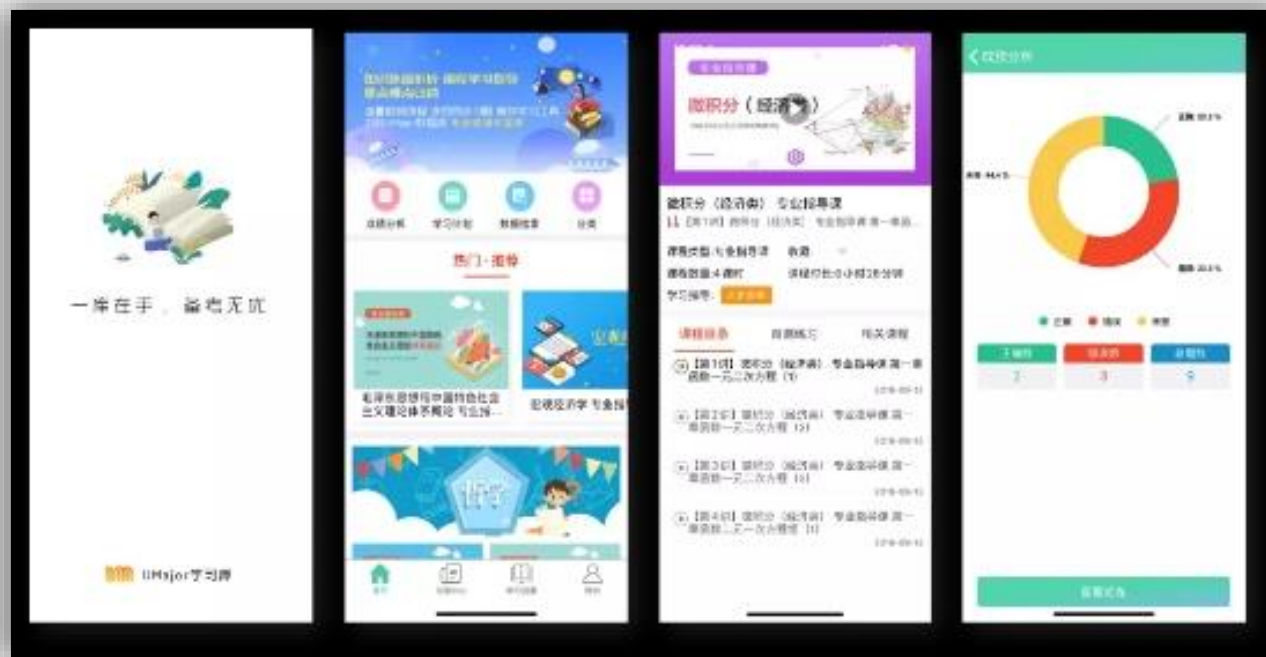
一库在手，备考无忧

UMajor学习库

真题分析
学习计划
资料检索
分类

热门·推荐

毛泽东思想与中国特色社会主义理论体系概论 专业课...

宏观经济学 专业课

哲学

微积分（经济类）

微积分（经济类）专业指导课

课程类型:专业指导课
课程数量:4课时
学习进度:

课程目录
自测练习
相关课程

【第1讲】微积分（经济类）专业指导课 第一章函数一元二次方程（1）
【第2讲】微积分（经济类）专业指导课 第一章函数一元二次方程（2）
【第3讲】微积分（经济类）专业指导课 第一章函数一元二次方程（3）
【第4讲】微积分（经济类）专业指导课 第一章函数一元二次方程（4）

首页
学习库
我的

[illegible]